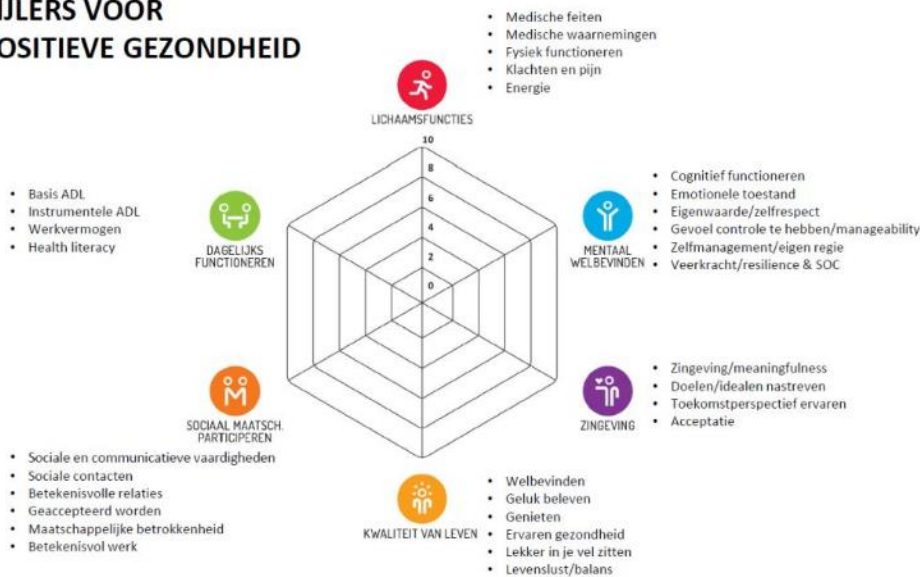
IJLERS VOOR
OSITIEVE GEZONDHEID

LICHAAMSFUNCTIES
- Medische feiten
- Medische waarnemingen
- Fysiek functioneren
- Klachten en pijn
- Energie

10
8
6
4
2
0

MENTAAL WELBEVINDEN
- Cognitief functioneren
- Emotionele toestand
- Eigenwaarde/zelfrespect
- Gevoel controle te hebben/manageability
- Zelfmanagement/eigen regie
- Veerkracht/resilience & SOC

ZINGEVING
- Zingeving/meaningfulness
- Doelen/idealen nastreven
- Toekomstperspectief ervaren
- Acceptatie

KWALITEIT VAN LEVEN
- Welbevinden
- Geluk beleven
- Genieten
- Ervaren gezondheid
- Lekker in je vel zitten
- Levenslust/balans

SOCIAAL MAATSCH. PARTICIPEREN
- Sociale en communicatieve vaardigheden
- Sociale contacten
- Betekenisvolle relaties
- Geaccepteerd worden
- Maatschappelijke betrokkenheid
- Betekenisvol werk

DAGELIJKS FUNCTIONEREN
- Basis ADL
- Instrumentele ADL
- Werkvermogen
- Health literacy